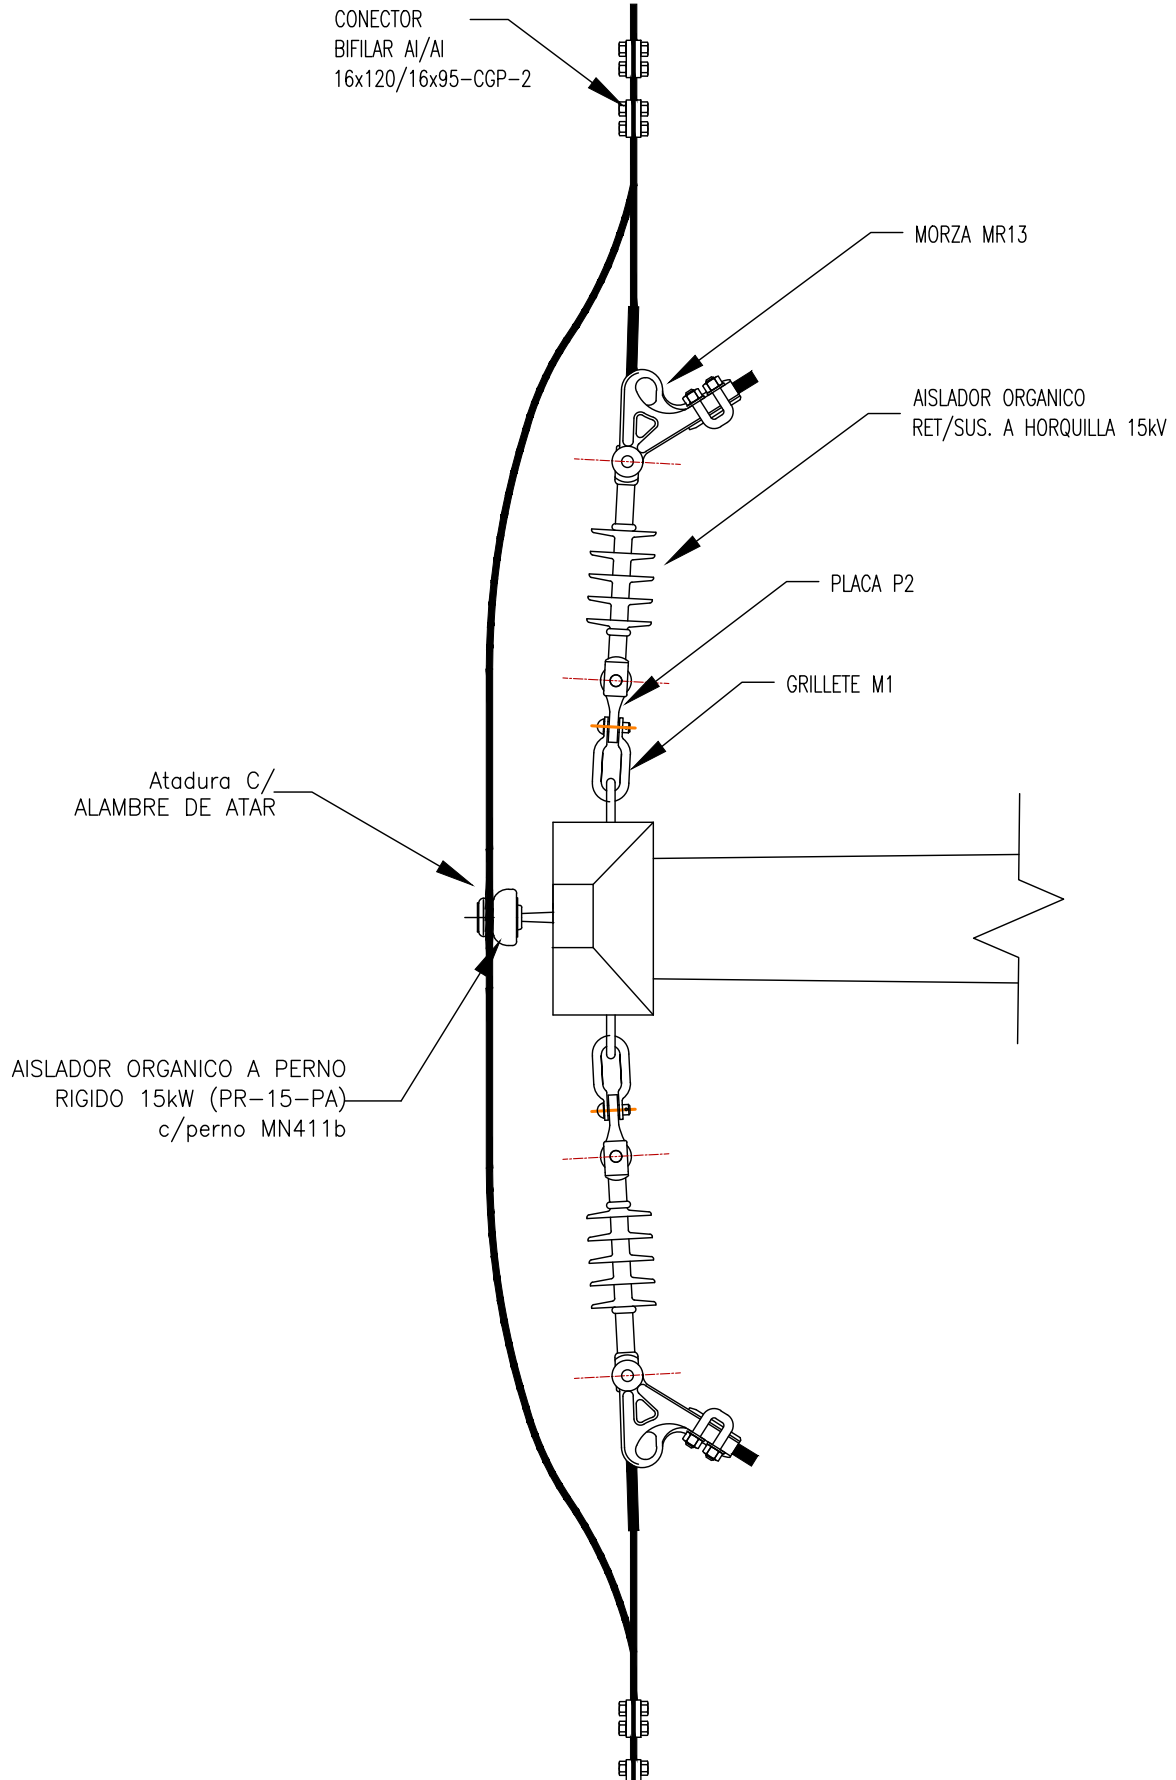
CONECTOR
BIFILAR Al/Al
16x120/16x95-CGP-2

MORZA MR13

AISLADOR ORGANICO
RET/SUS. A HORQUILLA 15kV

PLACA P2

GRILLETE M1

Atadura C/
ALAMBRE DE ATAR

AISLADOR ORGANICO A PERNO
RIGIDO 15kW (PR-15-PA)
c/perno MN411b